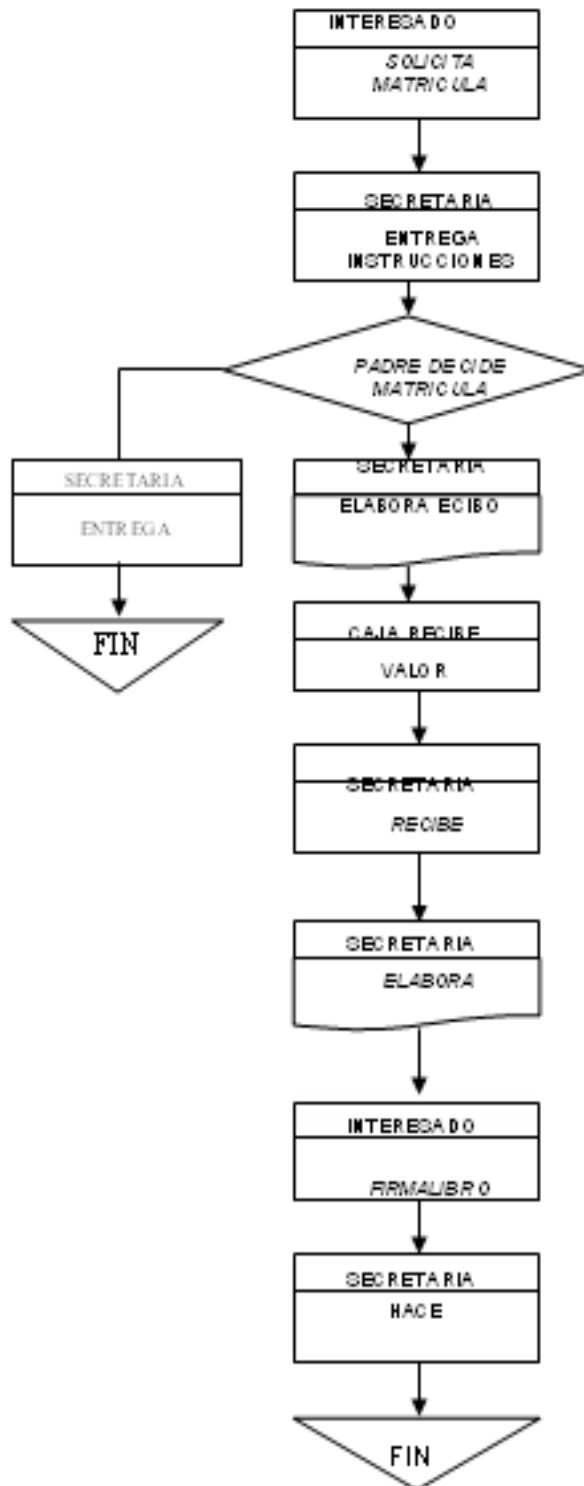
INTERESADO

SOLICITA MATRICULA

SECRETARIA

ENTREGA INSTRUCCIONES

PADRE DECIDE MATRICULA

SECRETARIA

ENTREGA

FIN

SECRETARIA

ELABORA ECIBO

CAJA RECIBE

VALOR

SECRETARIA

RECIBE

SECRETARIA

ELABORA

INTERESADO

FIRMALIBRO

SECRETARIA

HACE

FIN